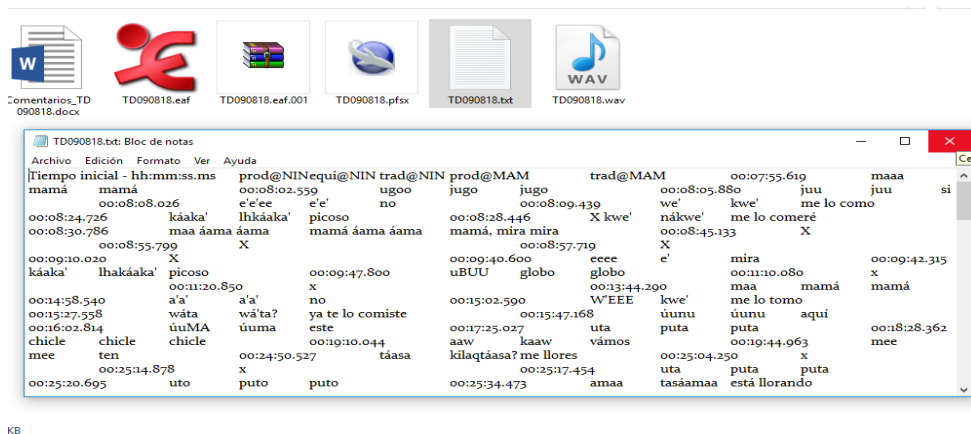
Comentarios_TD090818.docx
TD090818.eaf
TD090818.eaf.001
TD090818.pfsx
TD090818.txt
TD090818.wav

TD090818.txt: Bloc de notas

Archivo Edición Formato Ver Ayuda

Tiempo inicial - hh:mm:ss.ms prod@NINequi@NIN trad@NIN prod@MAM trad@MAM 00:07:55.619 maaa mamá mamá 00:08:02.559 ugoo jugo jugo 00:08:05.880 juu juu si 00:08:08.026 e'e'ee e'e' no 00:08:09.439 we' kwe' me lo como 00:08:24.726 káaka' lhkáaka' picoso 00:08:28.446 X kwe' nákwe' me lo comeré 00:08:30.786 maa áama áama mamá áama áama mamá, mira mira 00:08:45.133 X 00:08:55.799 X 00:08:57.719 X 00:09:10.020 X 00:09:40.600 eeee e' mira 00:09:42.315 káaka' lhakáaka' picoso 00:09:47.800 uBUU globo globo 00:11:10.080 x 00:11:20.850 x 00:13:44.290 maa mamá mamá 00:14:58.540 a'a' a'a' no 00:15:02.590 W'EEE kwe' me lo tomo 00:15:27.558 wáta wá'ta? ya te lo comiste 00:15:47.168 úunu úunu aquí 00:16:02.814 úuMA úuma este 00:17:25.027 uta puta puta 00:18:28.362 chicle chicle chicle 00:19:10.044 aaw kaaw vámos 00:19:44.963 mee mee ten 00:24:50.527 táasa kilaqtáasa? me llores 00:25:04.250 x 00:25:14.878 x 00:25:17.454 uta puta puta 00:25:20.695 uto puto puto 00:25:34.473 amaa tasáamaa está llorando

Ce

KB